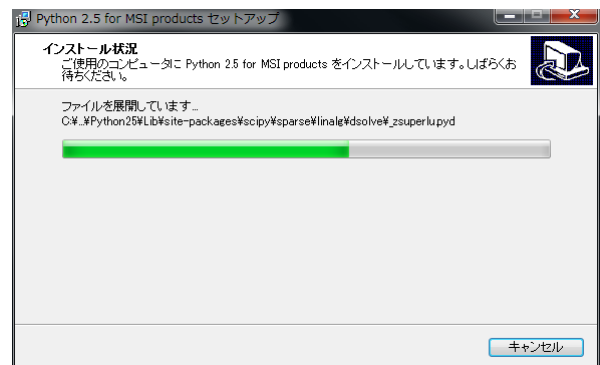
Python 2.5 for MSI products セットアップ

インストール状況
ご使用のコンピュータに Python 2.5 for MSI products をインストールしています。しばらくお待ちください。

ファイルを展開しています...
C:¥...¥Python25¥Lib¥site-packages¥scipy¥sparse¥linalg¥dsolve¥_zsuperlu.pyd

キャンセル